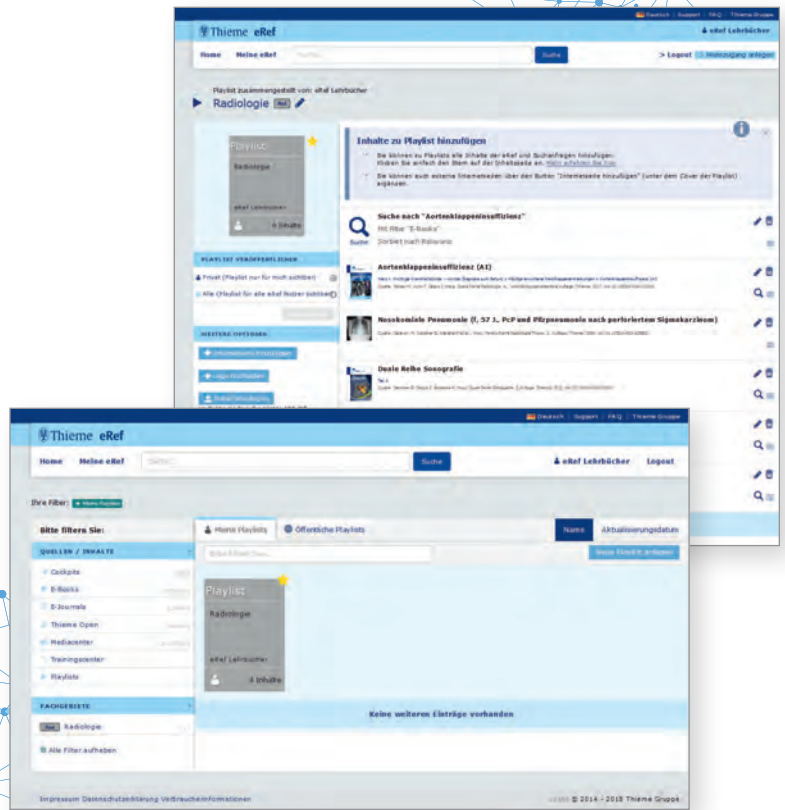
Deutsch | Support | FAQ | Thieme Gruppe

Thieme eRef

eRef Lehrbücher

Home Meine eRef Suche

> Logout

Playlist zusammengestellt von: eRef Lehrbücher

Radiologie

Playlist

Radiologie

eRef Lehrbücher

4 Inhalte

PLAYLIST VERÖFFENTLICHEN

Privat (Playlist nur für mich sichtbar)

Alle (Playlist für alle eRef Nutzer sichtbar)

WEITERE OPTIONEN

Inhalte zu Playlist hinzufügen

Sie können zu Playlists alle Inhalte der eRef und Suchanfragen hinzufügen. Klicken Sie einfach den Stern auf der Inhaltsseite an.

Sie können auch externe Internetseiten über den Button "Internetseite hinzufügen" (unter dem Cover der Playlist) ergänzen.

Suche nach "Aortenklappeninsuffizienz"

Mit Filter "E-Books"

Sortiert nach Relevanz

Suche

Aortenklappeninsuffizienz (AI)

Nosokomiale Pneumonie (f, 57 J., PcP und Pilzpneumonie nach perforiertem Sigmakarzinom)

Duale Reihe Sonografie

Deutsch | Support | FAQ | Thieme Gruppe

Thieme eRef

Home Meine eRef Suche eRef Lehrbücher Logout

Ihre Filter: Meine Playlists

Bitte filtern Sie:

QUELLEN / INHALTE

Cockpits

E-Books

E-Journals

Thieme Open

Mediacenter

Trainingscenter

Playlists

FACHGEBIETE

Radiologie

Alle Filter aufheben

Meine Playlists

Öffentliche Playlists

Name

Aktualisierungsdatum

Neue Playlist anlegen

Playlist

Radiologie

eRef Lehrbücher

4 Inhalte

Keine weiteren Einträge vorhanden

Impressum Datenschutzerklärung Vertrauensinformationen

© 2014 - 2018 Thieme Gruppe